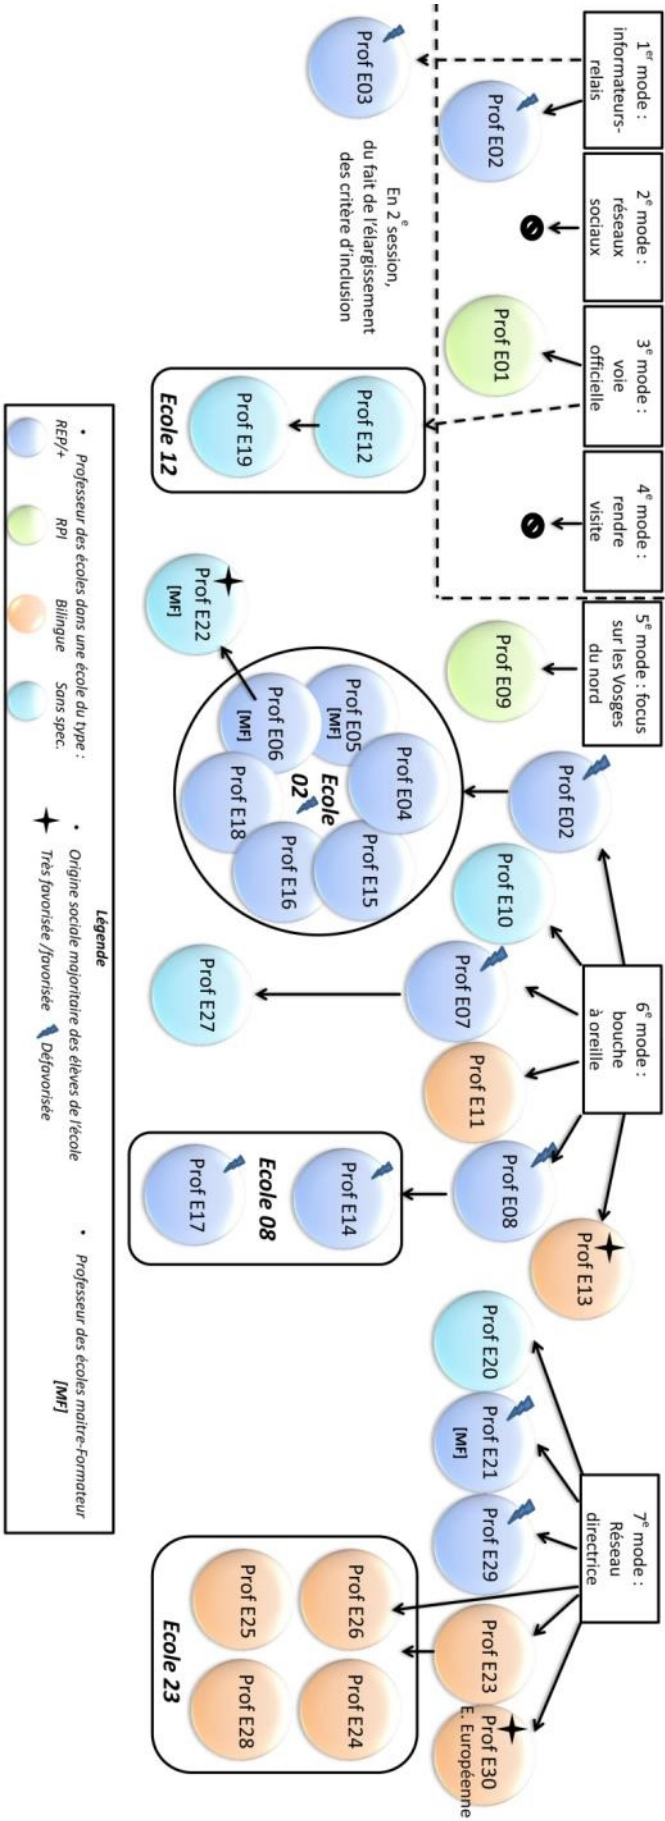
1$^{er}$ mode : informateurs-relais

2$^{e}$ mode : réseaux sociaux

3$^{e}$ mode : voie officielle

4$^{e}$ mode : rendre visite

5$^{e}$ mode : focus sur les Vosges du nord

6$^{e}$ mode : bouche à oreille

7$^{e}$ mode : Réseau directrice

Prof E02

Prof E03

En 2$^{e}$ session, du fait de l'élargissement des critère d'inclusion

Prof E01

Prof E12

Prof E19

Ecole 12

Prof E09

Prof E02

Prof E04

Prof E05 [MF]

Prof E06 [MF]

Prof E15

Prof E18

Prof E16

Ecole 02

Prof E22 [MF]

Prof E10

Prof E07

Prof E27

Prof E11

Prof E08

Prof E14

Prof E17

Ecole 08

Prof E13

Prof E20

Prof E21 [MF]

Prof E29

Prof E23

Prof E30 E. Européenne

Prof E26

Prof E24

Prof E25

Prof E28

Ecole 23

Légende

• Professeur des écoles dans une école du type :
REP/+ RPI Bilingue Sans spec.

• Origine sociale majoritaire des élèves de l'école
Très favorisée /favorisée Défavorisée

• Professeur des écoles maitre-Formateur [MF]